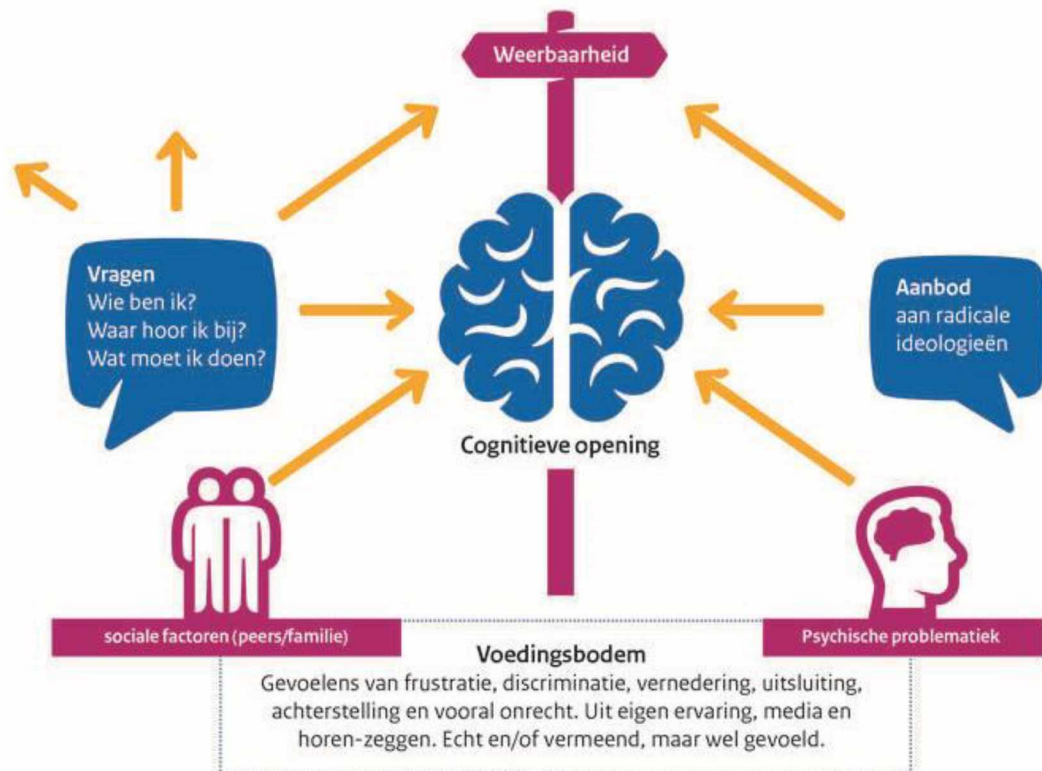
Weerbaarheid

Vragen
Wie ben ik?
Waar hoor ik bij?
Wat moet ik doen?

Aanbod
aan radicale
ideologieën

Cognitieve opening

sociale factoren (peers/familie)

Psychische problematiek

Voedingsbodem
Gevoelens van frustratie, discriminatie, vernedering, uitsluiting, achterstelling en vooral onrecht. Uit eigen ervaring, media en horen-zeggen. Echt en/of vermeend, maar wel gevoeld.